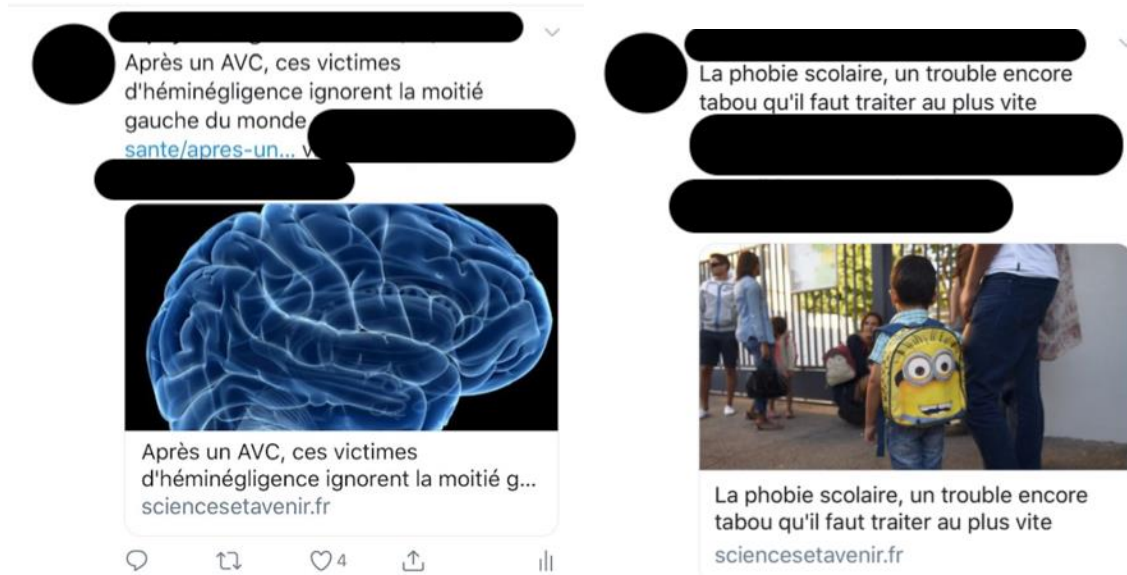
Après un AVC, ces victimes d'héminégligence ignorent la moitié gauche du monde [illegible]
sante/apres-un... v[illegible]
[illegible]

Après un AVC, ces victimes d'héminégligence ignorent la moitié g...
sciencesetavenir.fr

4

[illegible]
La phobie scolaire, un trouble encore tabou qu'il faut traiter au plus vite
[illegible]
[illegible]

La phobie scolaire, un trouble encore tabou qu'il faut traiter au plus vite
sciencesetavenir.fr